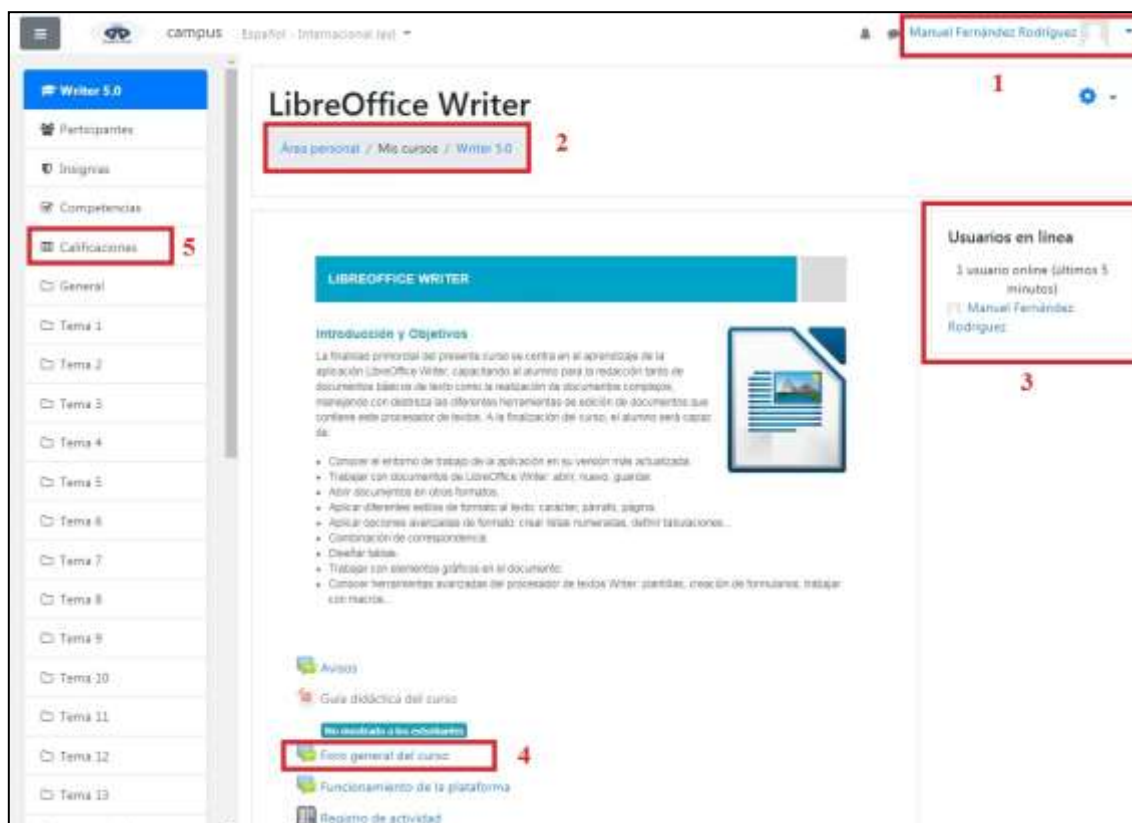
campus Español - Internacional (es) ▾

Manuel Fernández Rodríguez

1

Writer 5.0
Participantes
Insignias
Competencias
Calificaciones 5
General
Tema 1
Tema 2
Tema 3
Tema 4
Tema 5
Tema 6
Tema 7
Tema 8
Tema 9
Tema 10
Tema 11
Tema 12
Tema 13

LibreOffice Writer

Área personal / Mis cursos / Writer 5.0 2

LIBREOFFICE WRITER

Introducción y Objetivos

La finalidad primordial del presente curso se centra en el aprendizaje de la aplicación LibreOffice Writer, capacitando al alumno para la redacción tanto de documentos básicos de texto como la realización de documentos complejos, manejando con destreza las diferentes herramientas de edición de documentos que contiene este procesador de textos. A la finalización del curso, el alumno será capaz de:

- Conocer el entorno de trabajo de la aplicación en su versión más actualizada.
- Trabajar con documentos de LibreOffice Writer: abrir, nuevo, guardar.
- Abrir documentos en otros formatos.
- Aplicar diferentes estilos de formato al texto: carácter, párrafo, página.
- Aplicar opciones avanzadas de formato: crear listas numeradas, definir tabulaciones...
- Combinación de correspondencia.
- Diseñar tablas.
- Trabajar con elementos gráficos en el documento.
- Conocer herramientas avanzadas del procesador de textos Writer: plantillas, creación de formularios, trabajar con macros...

Avisos
Guía didáctica del curso
No mostrado a los estudiantes
Foro general del curso 4
Funcionamiento de la plataforma
Registro de actividad

Usuarios en línea
1 usuario online (últimos 5 minutos)
Manuel Fernández Rodríguez

3